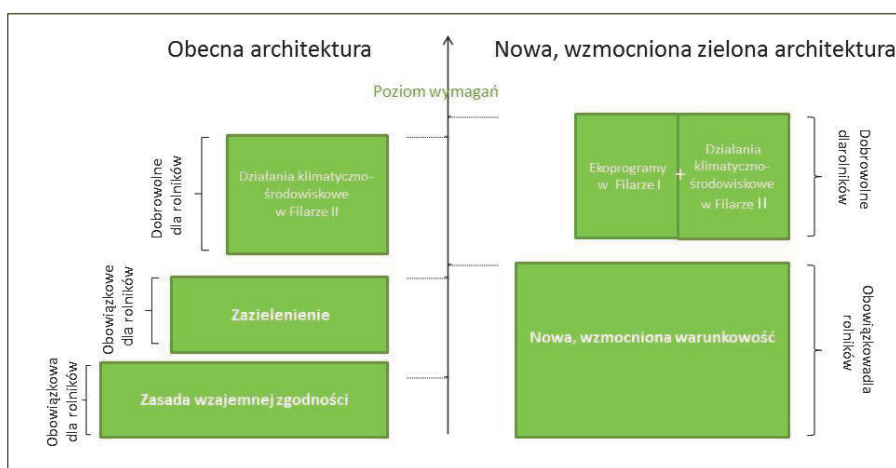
Obecna architektura

Nowa, wzmocniona zielona architektura

Poziom wymagań

Dobrowolne dla rolników

Działania klimatyczno-środowiskowe w Filarze II

Obowiązkowe dla rolników

Zazielenienie

Obowiązkowa dla rolników

Zasada wzajemnej zgodności

Ekoprogramy w Filarze I

+

Działania klimatyczno-środowiskowe w Filarze II

Dobrowolne dlarolników

Nowa, wzmocniona warunkowość

Obowiązkowadla rolników